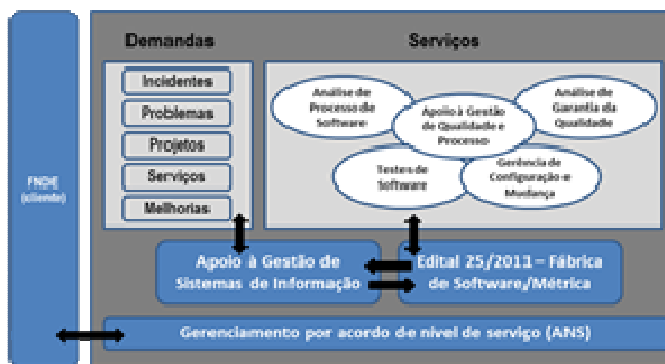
FNDE
(cliente)

Demandas

Incidentes
Problemas
Projetos
Serviços
Melhorias

Serviços

Análise de Processo de Software

Apoio à Gestão de Qualidade e Processo

Análise de Garantia da Qualidade

Testes de Software

Gerência de Configuração e Mudança

Apoio à Gestão de Sistemas de Informação

Edital 25/2011 – Fábrica de Software/Métrica

Gerenciamento por acordo de nível de serviço (ANS)